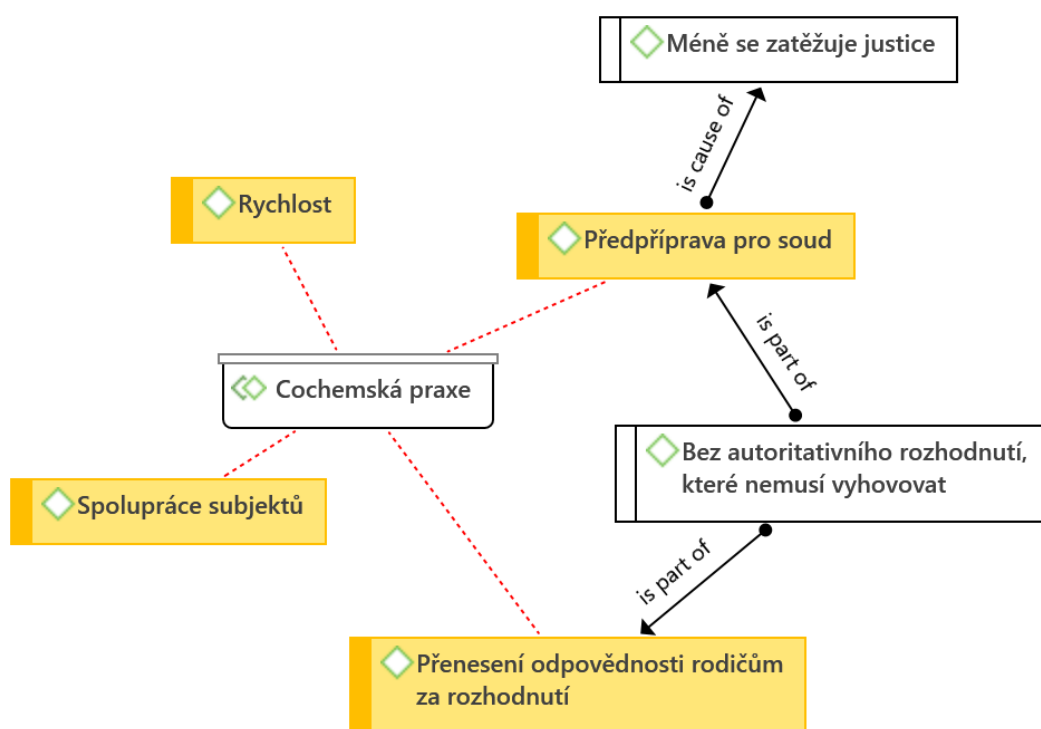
Méně se zatěžuje justice

is cause of

Rychlost

Předpříprava pro soud

is part of

Cochemská praxe

Bez autoritativního rozhodnutí, které nemusí vyhovovat

Spolupráce subjektů

is part of

Přenesení odpovědnosti rodičům za rozhodnutí